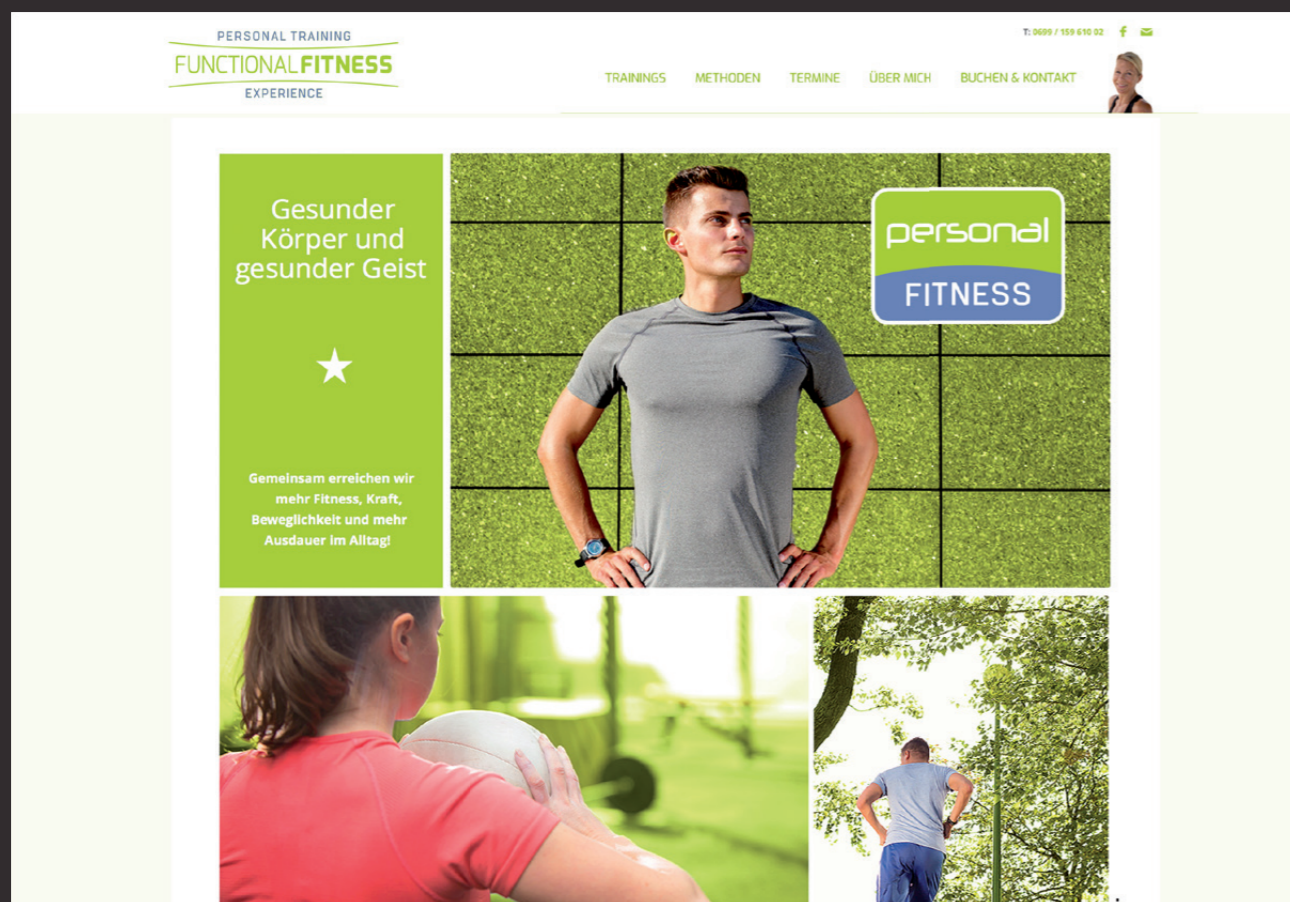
PERSONAL TRAINING
FUNCTIONALFITNESS
EXPERIENCE

T: 0699 / 159 610 02

TRAININGS METHODEN TERMINE ÜBER MICH BUCHEN & KONTAKT

Gesunder Körper und gesunder Geist

★

Gemeinsam erreichen wir mehr Fitness, Kraft, Beweglichkeit und mehr Ausdauer im Alltag!

personal
FITNESS